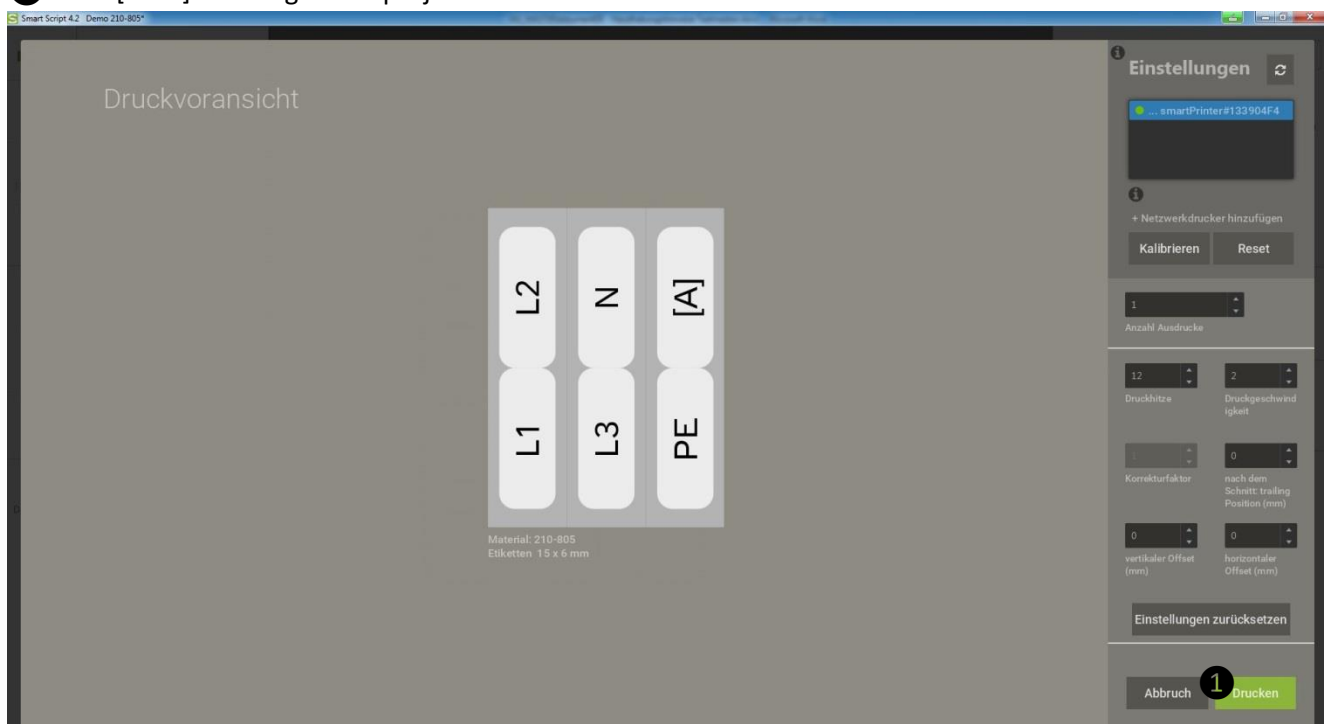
Smart Script 4.2 Demo 210-805*

Druckvoransicht

L2
N
[A]
L1
L3
PE

Material: 210-805
Etiketten 15 x 6 mm

Einstellungen

... smartPrinter#133904F4

+ Netzwerkdrucker hinzufügen

Kalibrieren
Reset

1
Anzahl Ausdrucke

12
Druckhitze
2
Druckgeschwindigkeit

1
Korrekturfaktor
0
nach dem Schnitt: trailing Position (mm)

0
vertikaler Offset (mm)
0
horizontaler Offset (mm)

Einstellungen zurücksetzen

Abbruch
1
Drucken